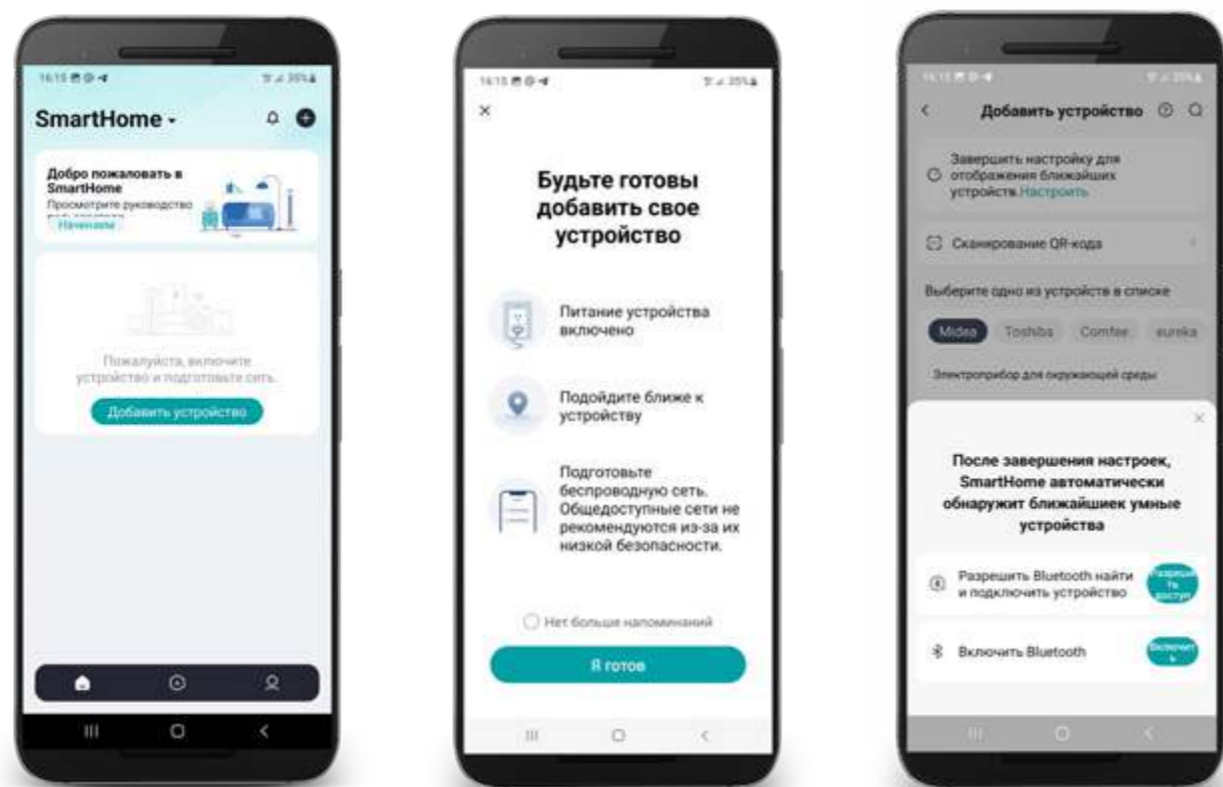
16:15 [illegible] 35%

SmartHome

Добро пожаловать в SmartHome
Просмотрите руководство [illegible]
Начинаем

Пожалуйста, включите устройство и подготовьте сеть.
Добавить устройство

16:15 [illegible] 35%

×

Будьте готовы добавить свое устройство

Питание устройства включено

Подойдите ближе к устройству

Подготовьте беспроводную сеть. Общедоступные сети не рекомендуются из-за их низкой безопасности.

Нет больше напоминаний

Я готов

16:15 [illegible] 35%

Добавить устройство

Завершить настройку для отображения ближайших устройств. Настроить

Сканирование QR-кода

Выберите одно из устройств в списке

Midea Toshiba Comfee eureka

Электроприбор для окружающей среды

×

После завершения настроек, SmartHome автоматически обнаружит ближайшиек умные устройства

Разрешить Bluetooth найти и подключить устройство
Разреши те доступ

Включить Bluetooth
Включит ь